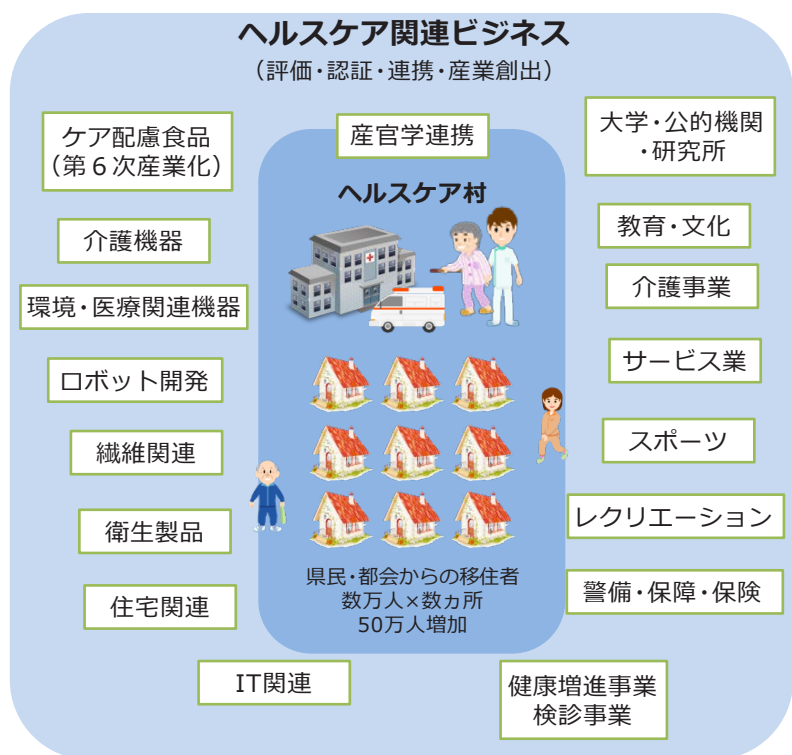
ヘルスケア関連ビジネス
（評価・認証・連携・産業創出）

ケア配慮食品
（第６次産業化）

産官学連携

大学・公的機関
・研究所

ヘルスケア村

介護機器

教育・文化

介護事業

環境・医療関連機器

サービス業

ロボット開発

スポーツ

繊維関連

レクリエーション

衛生製品

県民・都会からの移住者
数万人×数ヵ所
50万人増加

警備・保障・保険

住宅関連

IT関連

健康増進事業
検診事業